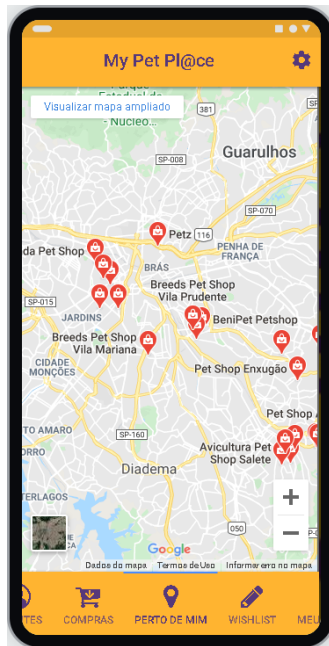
My Pet Pl@ce

Visualizar mapa ampliado

Estadual da
Núcleo

381

Guarulhos

SP-008

SP-070

Petz

116

PENHA DE FRANÇA

da Pet Shop

BRÁS

SP-015

Breeds Pet Shop Vila Prudente

JARDINS

BeniPet Petshop

Breeds Pet Shop Vila Mariana

CIDADE MONÇÕES

Pet Shop Enxugão

O AMARO

Pet Shop

SP-160

Avicultura Pet Shop Salete

Diadema

TERLAGOS

050

Google

Dados do mapa

Termos de Uso

Informar erro no mapa

TES

COMPRAS

PERTO DE MIM

WISHLIST

MEU